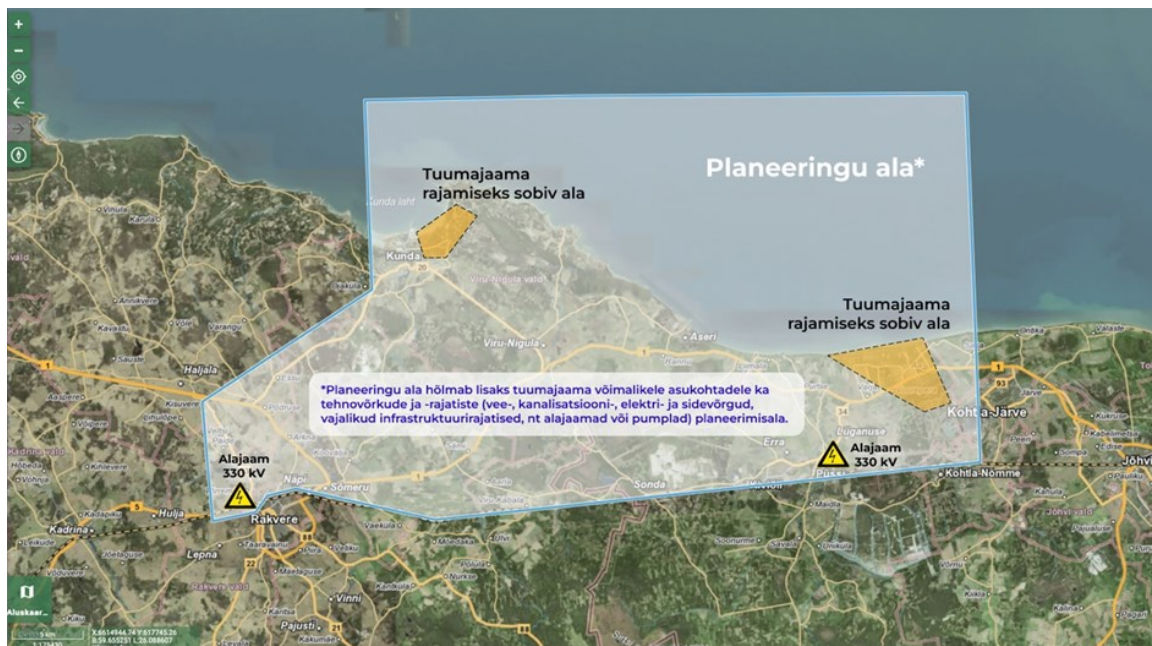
+
−

Planeeringu ala*

Tuumajaama rajamiseks sobiv ala

Tuumajaama rajamiseks sobiv ala

Kunda laht
Kunda
20
Viru-Nigula vald
Viru-Nigula
Aseri
Vihula
Karula
Annikvere
Kavastu
Võle
Varangu
Sauste
Haljala
Aasperd
Kisuvere
Vägere
Kadrina vald
Hõbeda
Võhnja
Kadrina
Leikude
Hulja
Näpi
Sõmeru
Rakvere
Lepna
Vaekula
Rakvere vald
Vinni
Pajusti
Kaitsa
Kakumäe
Sonda
Erra
Püssi
Luganuse
Kohtla-Järve
Kohtla-Nõmme
Jõhvi
Jõhvi vald
Ontika
Sompa
Maidla
1
5
34
93
21

*Planeeringu ala hõlmab lisaks tuumajaama võimalikele asukohtadele ka tehnovõrkude ja -rajatiste (vee-, kanalisatsiooni-, elektri- ja sidevõrgud, vajalikud infrastruktuurirajatised, nt alajaamad või pumplad) planeerimisala.

Alajaam 330 kV

Alajaam 330 kV

Aluskaar...
5 km
X:6614944.74 Y:617745.26
B:59.655251 L:26.088607
1:17430